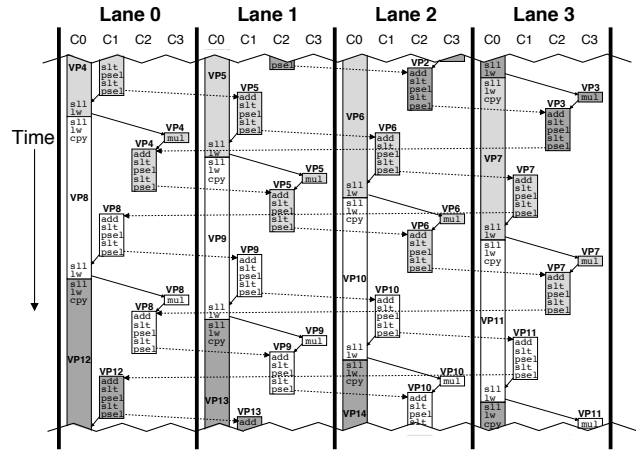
Lane 0 Lane 1 Lane 2 Lane 3

C0 C1 C2 C3 C0 C1 C2 C3 C0 C1 C2 C3 C0 C1 C2 C3

Time

VP4 slt psel psel
sll lw
VP4 mul
sll lw cpy
VP4 add slt psel slt psel
VP8
VP8 add slt psel slt psel
sll lw
sll lw cpy
VP8 mul
VP8 add slt psel slt psel
VP12
VP12 add slt psel slt psel

psel
VP5
VP5 add slt psel slt psel
sll lw
VP5 mul
sll lw cpy
VP5 add slt psel slt psel
VP9
VP9 add slt psel slt psel
sll lw
sll lw cpy
VP9 mul
VP9 add slt psel slt psel
VP13
VP13 add

VP2 add slt psel slt psel
VP6
VP6 add slt psel slt psel
sll lw cpy
VP6 mul
VP6 add slt psel slt psel
VP10
VP10 add slt psel slt psel
sll lw
sll lw cpy
VP10 mul
VP10 add slt psel slt
VP14

sll lw
sll lw cpy
VP3 mul
VP3 add slt psel slt psel
VP7
VP7 add slt psel slt psel
sll lw
sll lw cpy
VP7 mul
VP7 add slt psel slt psel
VP11
VP11 add slt psel slt psel
sll lw
sll lw cpy
VP11 mul